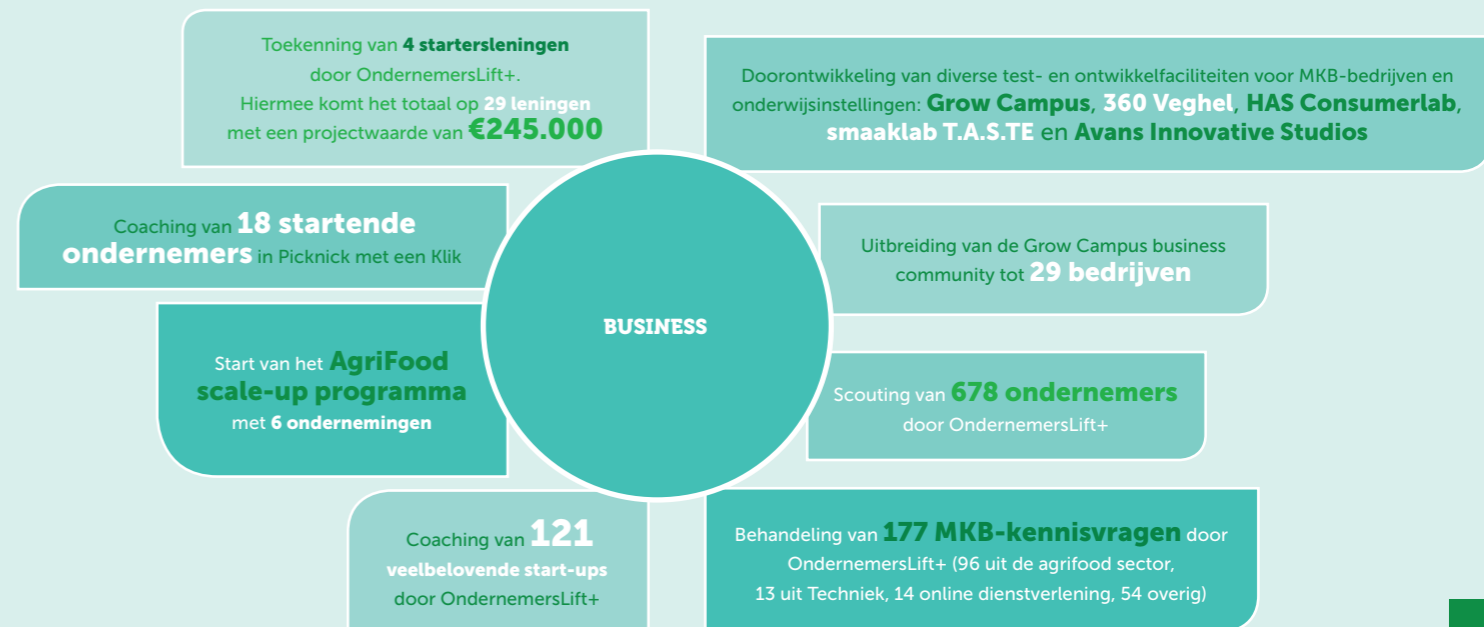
Toekenning van 4 startersleningen door OndernemersLift+. Hiermee komt het totaal op 29 leningen met een projectwaarde van €245.000

Doorontwikkeling van diverse test- en ontwikkelfaciliteiten voor MKB-bedrijven en onderwijsinstellingen: Grow Campus, 360 Veghel, HAS Consumerlab, smaaklab T.A.S.TE en Avans Innovative Studios

Coaching van 18 startende ondernemers in Picknick met een Klik

Uitbreiding van de Grow Campus business community tot 29 bedrijven

BUSINESS

Start van het AgriFood scale-up programma met 6 ondernemingen

Scouting van 678 ondernemers door OndernemersLift+

Coaching van 121 veelbelovende start-ups door OndernemersLift+

Behandeling van 177 MKB-kennisvragen door OndernemersLift+ (96 uit de agrifood sector, 13 uit Techniek, 14 online dienstverlening, 54 overig)